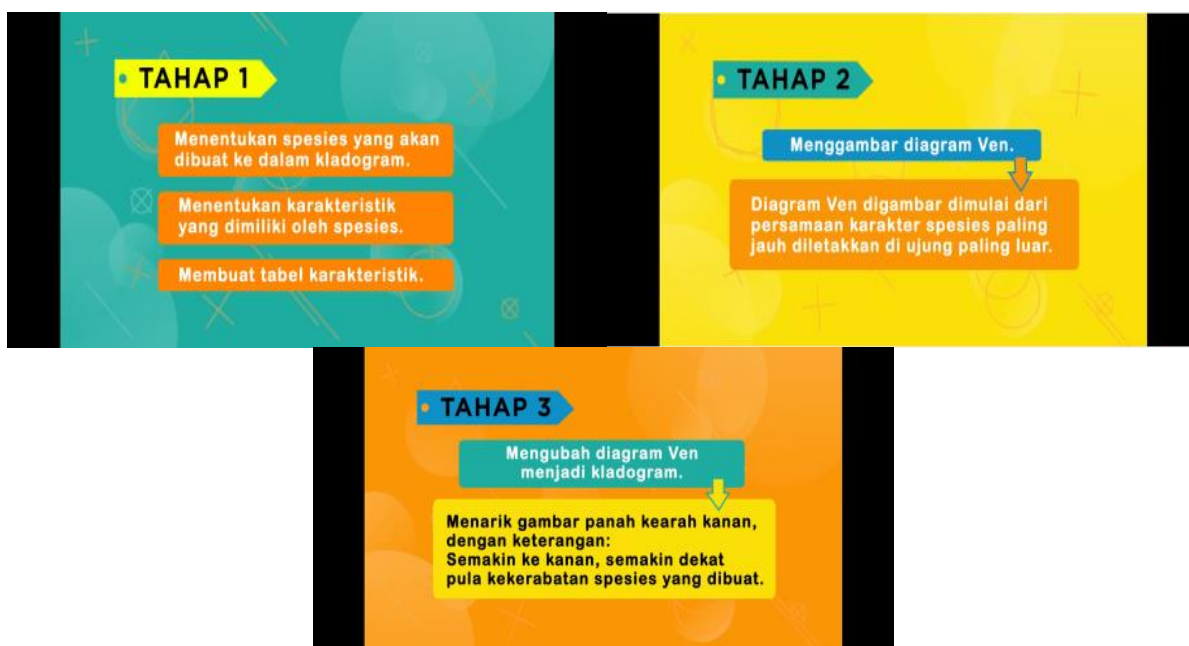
TAHAP 1

Menentukan spesies yang akan dibuat ke dalam kladogram.

Menentukan karakteristik yang dimiliki oleh spesies.

Membuat tabel karakteristik.

TAHAP 2

Menggambar diagram Ven.

Diagram Ven digambar dimulai dari persamaan karakter spesies paling jauh diletakkan di ujung paling luar.

TAHAP 3

Mengubah diagram Ven menjadi kladogram.

Menarik gambar panah kearah kanan, dengan keterangan:
Semakin ke kanan, semakin dekat pula kekerabatan spesies yang dibuat.